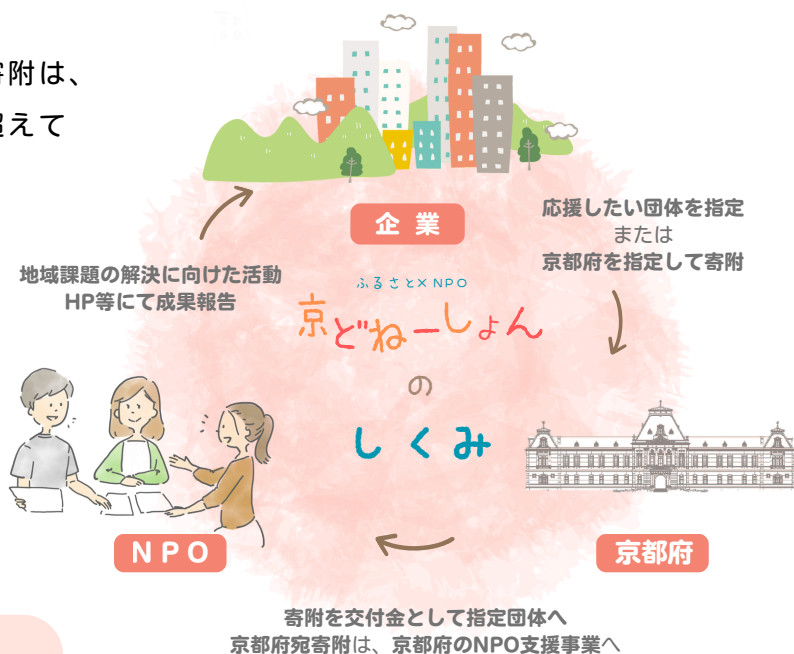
寄附は、
超えて

企業

応援したい団体を指定
または
京都府を指定して寄附

地域課題の解決に向けた活動
HP等にて成果報告

ふるさと×NPO
京どねーしょん
の
しくみ

NPO

京都府

寄附を交付金として指定団体へ
京都府宛寄附は、京都府のNPO支援事業へ